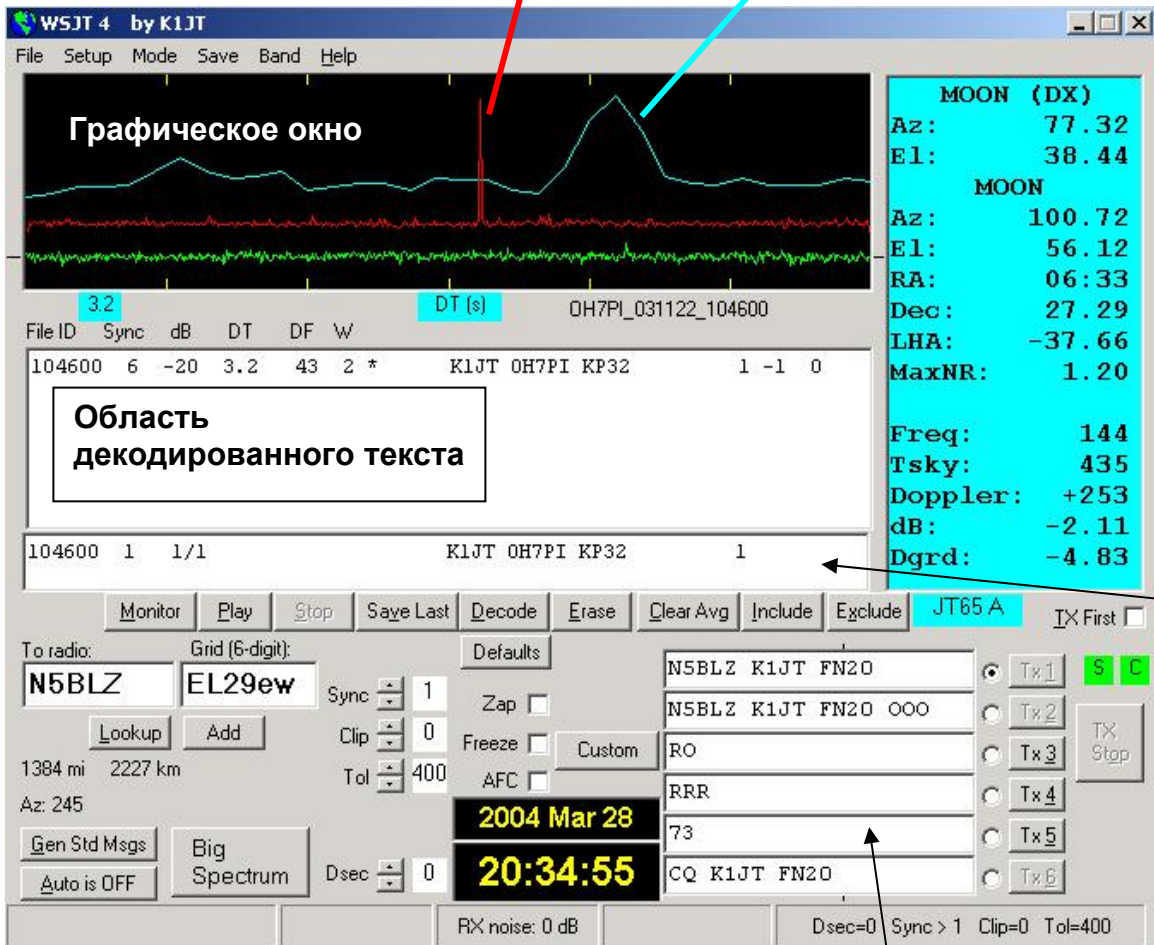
WSJT 4 by K1JT

File Setup Mode Save Band Help

Графическое окно

3.2

DT (s)

OH7PI_031122_104600

File ID Sync dB DT DF W

104600 6 -20 3.2 43 2 * K1JT OH7PI KP32 1 -1 0

Область декодированного текста

104600 1 1/1 K1JT OH7PI KP32 1

MOON (DX)
Az: 77.32
El: 38.44
MOON
Az: 100.72
El: 56.12
RA: 06:33
Dec: 27.29
LHA: -37.66
MaxNR: 1.20

Freq: 144
Tsky: 435
Doppler: +253
dB: -2.11
Dgrd: -4.83

Monitor Play Stop Save Last Decode Erase Clear Avg Include Exclude JT65 A TX First

To radio: Grid (6-digit):
N5BLZ EL29ew

Sync 1
Clip 0
Tol 400

Lookup Add

1384 mi 2227 km

Az: 245

Gen Std Msgs
Auto is OFF

Big Spectrum

Dsec 0

Defaults

Zap
Freeze
AFC

Custom

2004 Mar 28

20:34:55

N5BLZ K1JT FN20
N5BLZ K1JT FN20 OOO
RO
RRR
73
CQ K1JT FN20

Tx 1
Tx 2
Tx 3
Tx 4
Tx 5
Tx 6

S C

TX Stop

RX noise: 0 dB

Dsec=0 Sync > 1 Clip=0 Tol=400